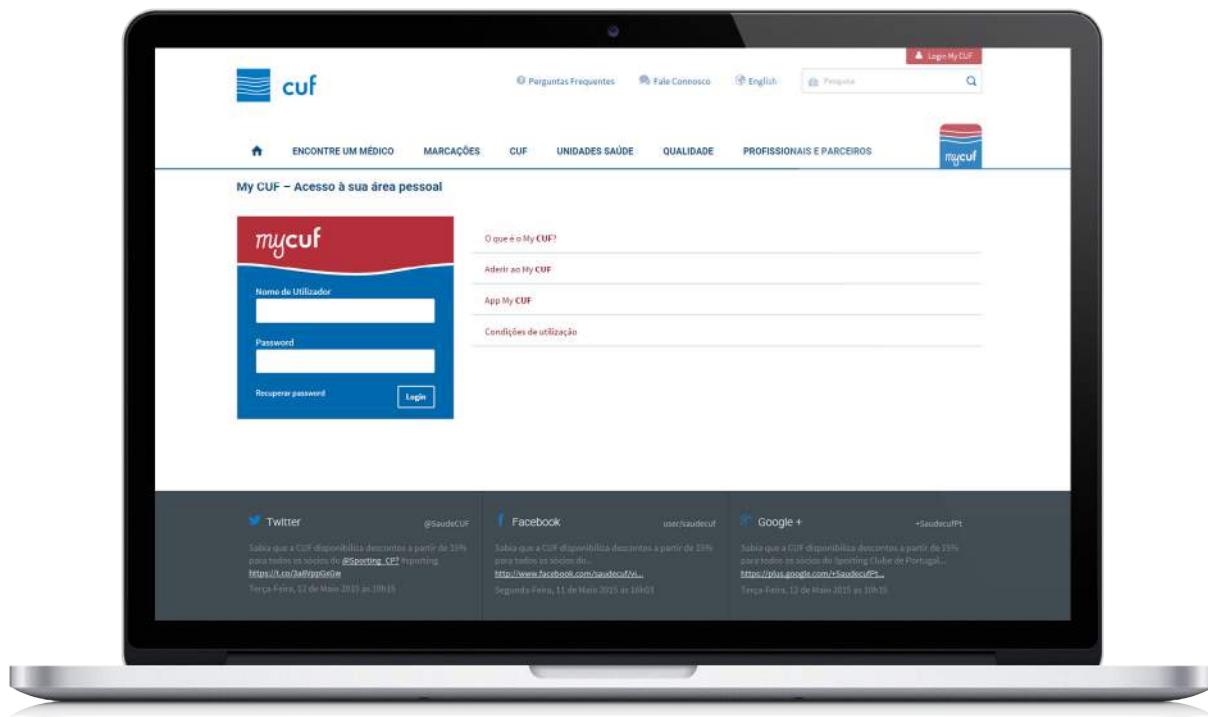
Login My CUF

cuf

Perguntas Frequentes   Fale Connosco   English   Pesquisa

ENCONTRE UM MÉDICO   MARCAÇÕES   CUF   UNIDADES SAÚDE   QUALIDADE   PROFISSIONAIS E PARCEIROS

mycuf

My CUF – Acesso à sua área pessoal

mycuf

Nome de Utilizador

Password

Recuperar password   Login

O que é o My CUF?

Aderir ao My CUF

App My CUF

Condições de utilização

Twitter   @SaudeCUF

Sabia que a CUF disponibiliza descontos a partir de 15% para todos os sócios do @Sporting_CP? #sporting https://t.co/3a8VpgGxGw

Terça-Feira, 12 de Maio 2015 às 10h15

Facebook   user/saudecuf

Sabia que a CUF disponibiliza descontos a partir de 15% para todos os sócios do... http://www.facebook.com/saudecuf/vi...

Segunda-Feira, 11 de Maio 2015 às 16h03

Google +   +SaudecufPt

Sabia que a CUF disponibiliza descontos a partir de 15% para todos os sócios do Sporting Clube de Portugal... https://plus.google.com/+SaudecufPt...

Terça-Feira, 12 de Maio 2015 às 10h15